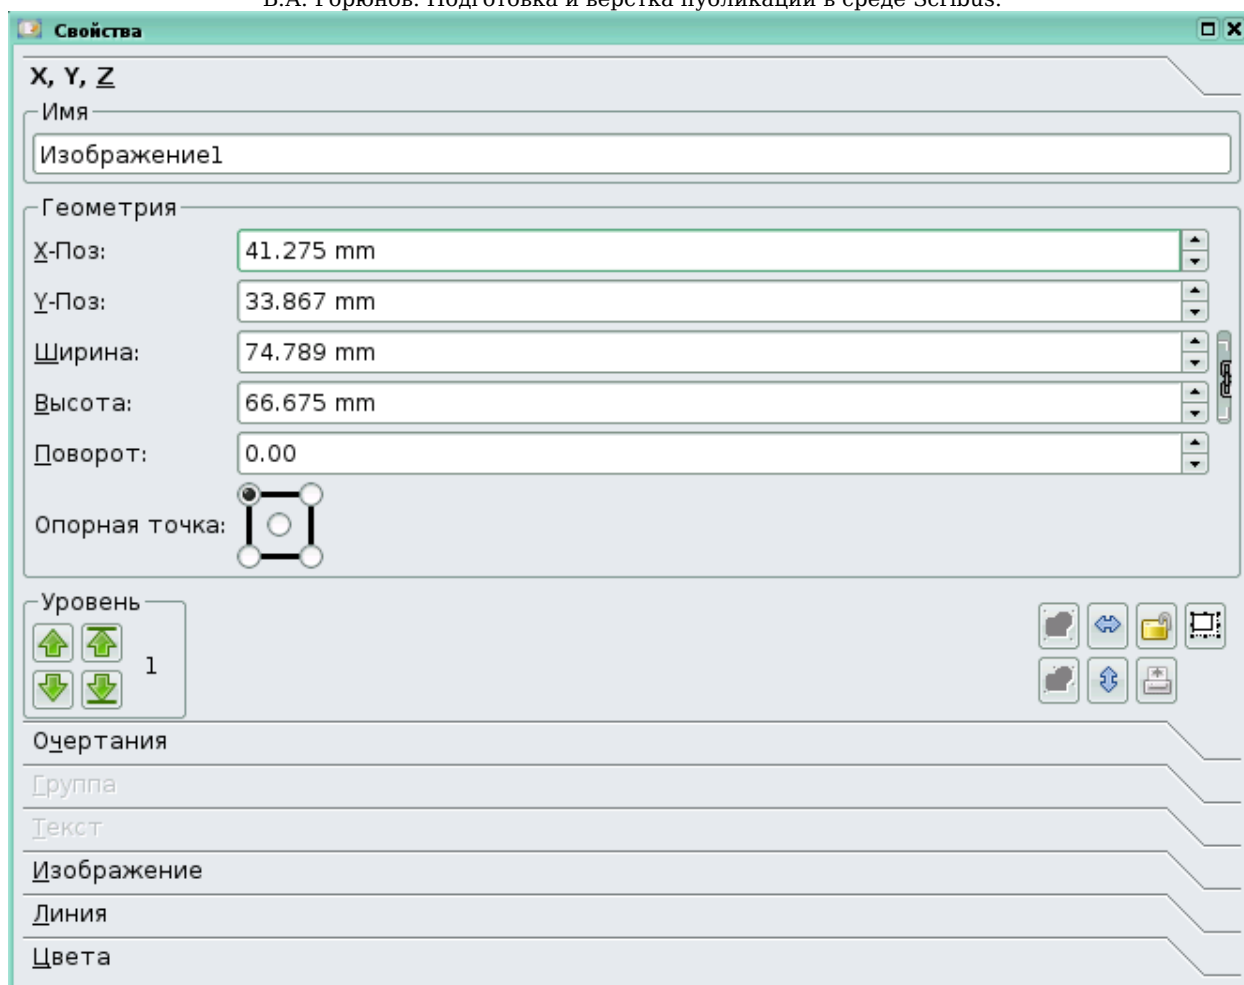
В.А. Горюнов. Подготовка и верстка публикации в среде Scribus.

Свойства

X, Y, Z

Имя

Изображение1

Геометрия

X-Поз: 41.275 mm

Y-Поз: 33.867 mm

Ширина: 74.789 mm

Высота: 66.675 mm

Поворот: 0.00

Опорная точка:

Уровень

1

Очертания

Группа

Текст

Изображение

Линия

Цвета